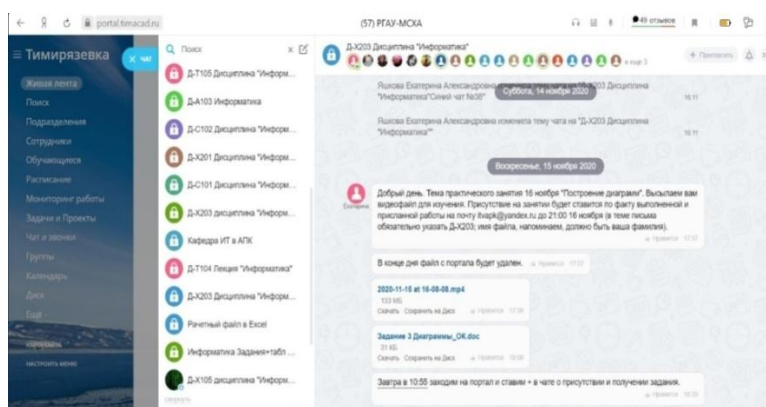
portal.timacad.ru

(57) РГАУ-МСХА

49 отзывов

≡ Тимирязевка

Живая лента
Поиск
Подразделения
Сотрудники
Обучающиеся
Расписание
Мониторинг работы
Задачи и Проекты
Чат и звонки
Группы
Календарь
Диск
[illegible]
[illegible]
настроить меню

Поиск

Д-Т105 Дисциплина "Информ...
Д-А103 Информатика
Д-С102 Дисциплина "Информ...
Д-Х201 Дисциплина "Информ...
Д-С101 Дисциплина "Информ...
Д-Х203 дисциплина "Информ...
Кафедра ИТ в АПК
Д-Т104 Лекция "Информатика"
Д-Х203 Дисциплина "Информ...
Рачетный файл в Excel
Информатика Задания+табл ...
Д-Х105 дисциплина "Информ...

Д-Х203 Дисциплина "Информатика"

+ Пригласить

Суббота, 14 ноября 2020

Яшкова Екатерина Александровна изменила тему чата на "Д-Х203 Дисциплина "Информатика"Синий чат №38"

Яшкова Екатерина Александровна изменила тему чата на "Д-Х203 Дисциплина "Информатика""

Воскресенье, 15 ноября 2020

Добрый день. Тема практического занятия 16 ноября "Построение диаграмм". Высылаем вам видеофайл для изучения. Присутствие на занятии будет ставится по факту выполненной и присланной работы на почту itvapk@yandex.ru до 21:00 16 ноября (в теме письма обязательно указать Д-Х203; имя файла, напоминаем, должно быть ваша фамилия).

В конце дня файл с портала будет удален.

2020-11-15 at 16-08-08.mp4
133 МБ
Скачать Сохранить на Диск

Задание 3 Диаграммы_ОК.doc
31 КБ
Скачать Сохранить на Диск

Завтра в 10:55 заходим на портал и ставим + в чате о присутствии и получении задания.